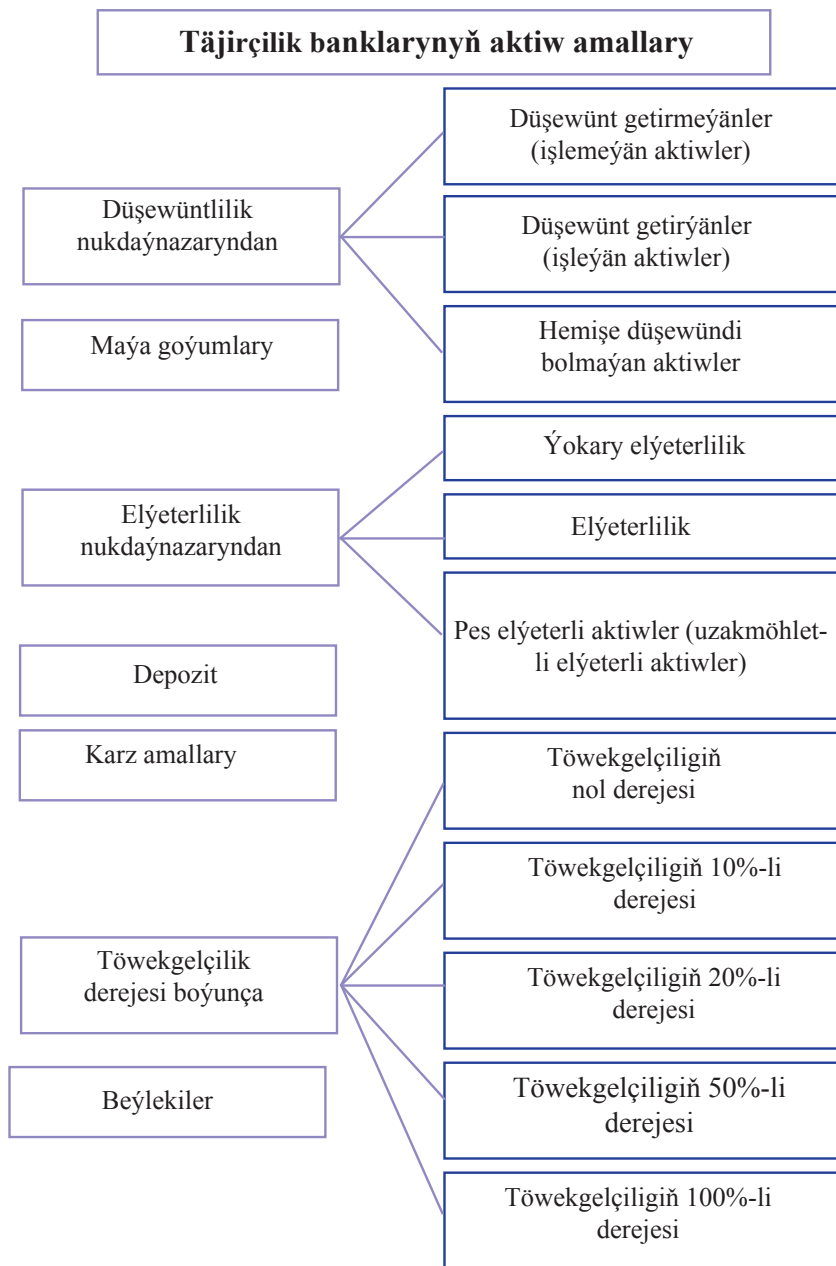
Täjirçilik banklarynyň aktiw amallary

Düşewüntlilik nukdaýnazaryndan

Düşewünt getirmeýänler (işlemeýän aktiwler)

Düşewünt getirýänler (işleýän aktiwler)

Hemişe düşewündi bolmaýan aktiwler

Maýa goýumlary

Elýeterlilik nukdaýnazaryndan

Ýokary elýeterlilik

Elýeterlilik

Pes elýeterli aktiwler (uzakmöhletli elýeterli aktiwler)

Depozit

Karz amallary

Töwekgelçiligiň nol derejesi

Töwekgelçiligiň 10%-li derejesi

Töwekgelçilik derejesi boýunça

Töwekgelçiligiň 20%-li derejesi

Beýlekiler

Töwekgelçiligiň 50%-li derejesi

Töwekgelçiligiň 100%-li derejesi